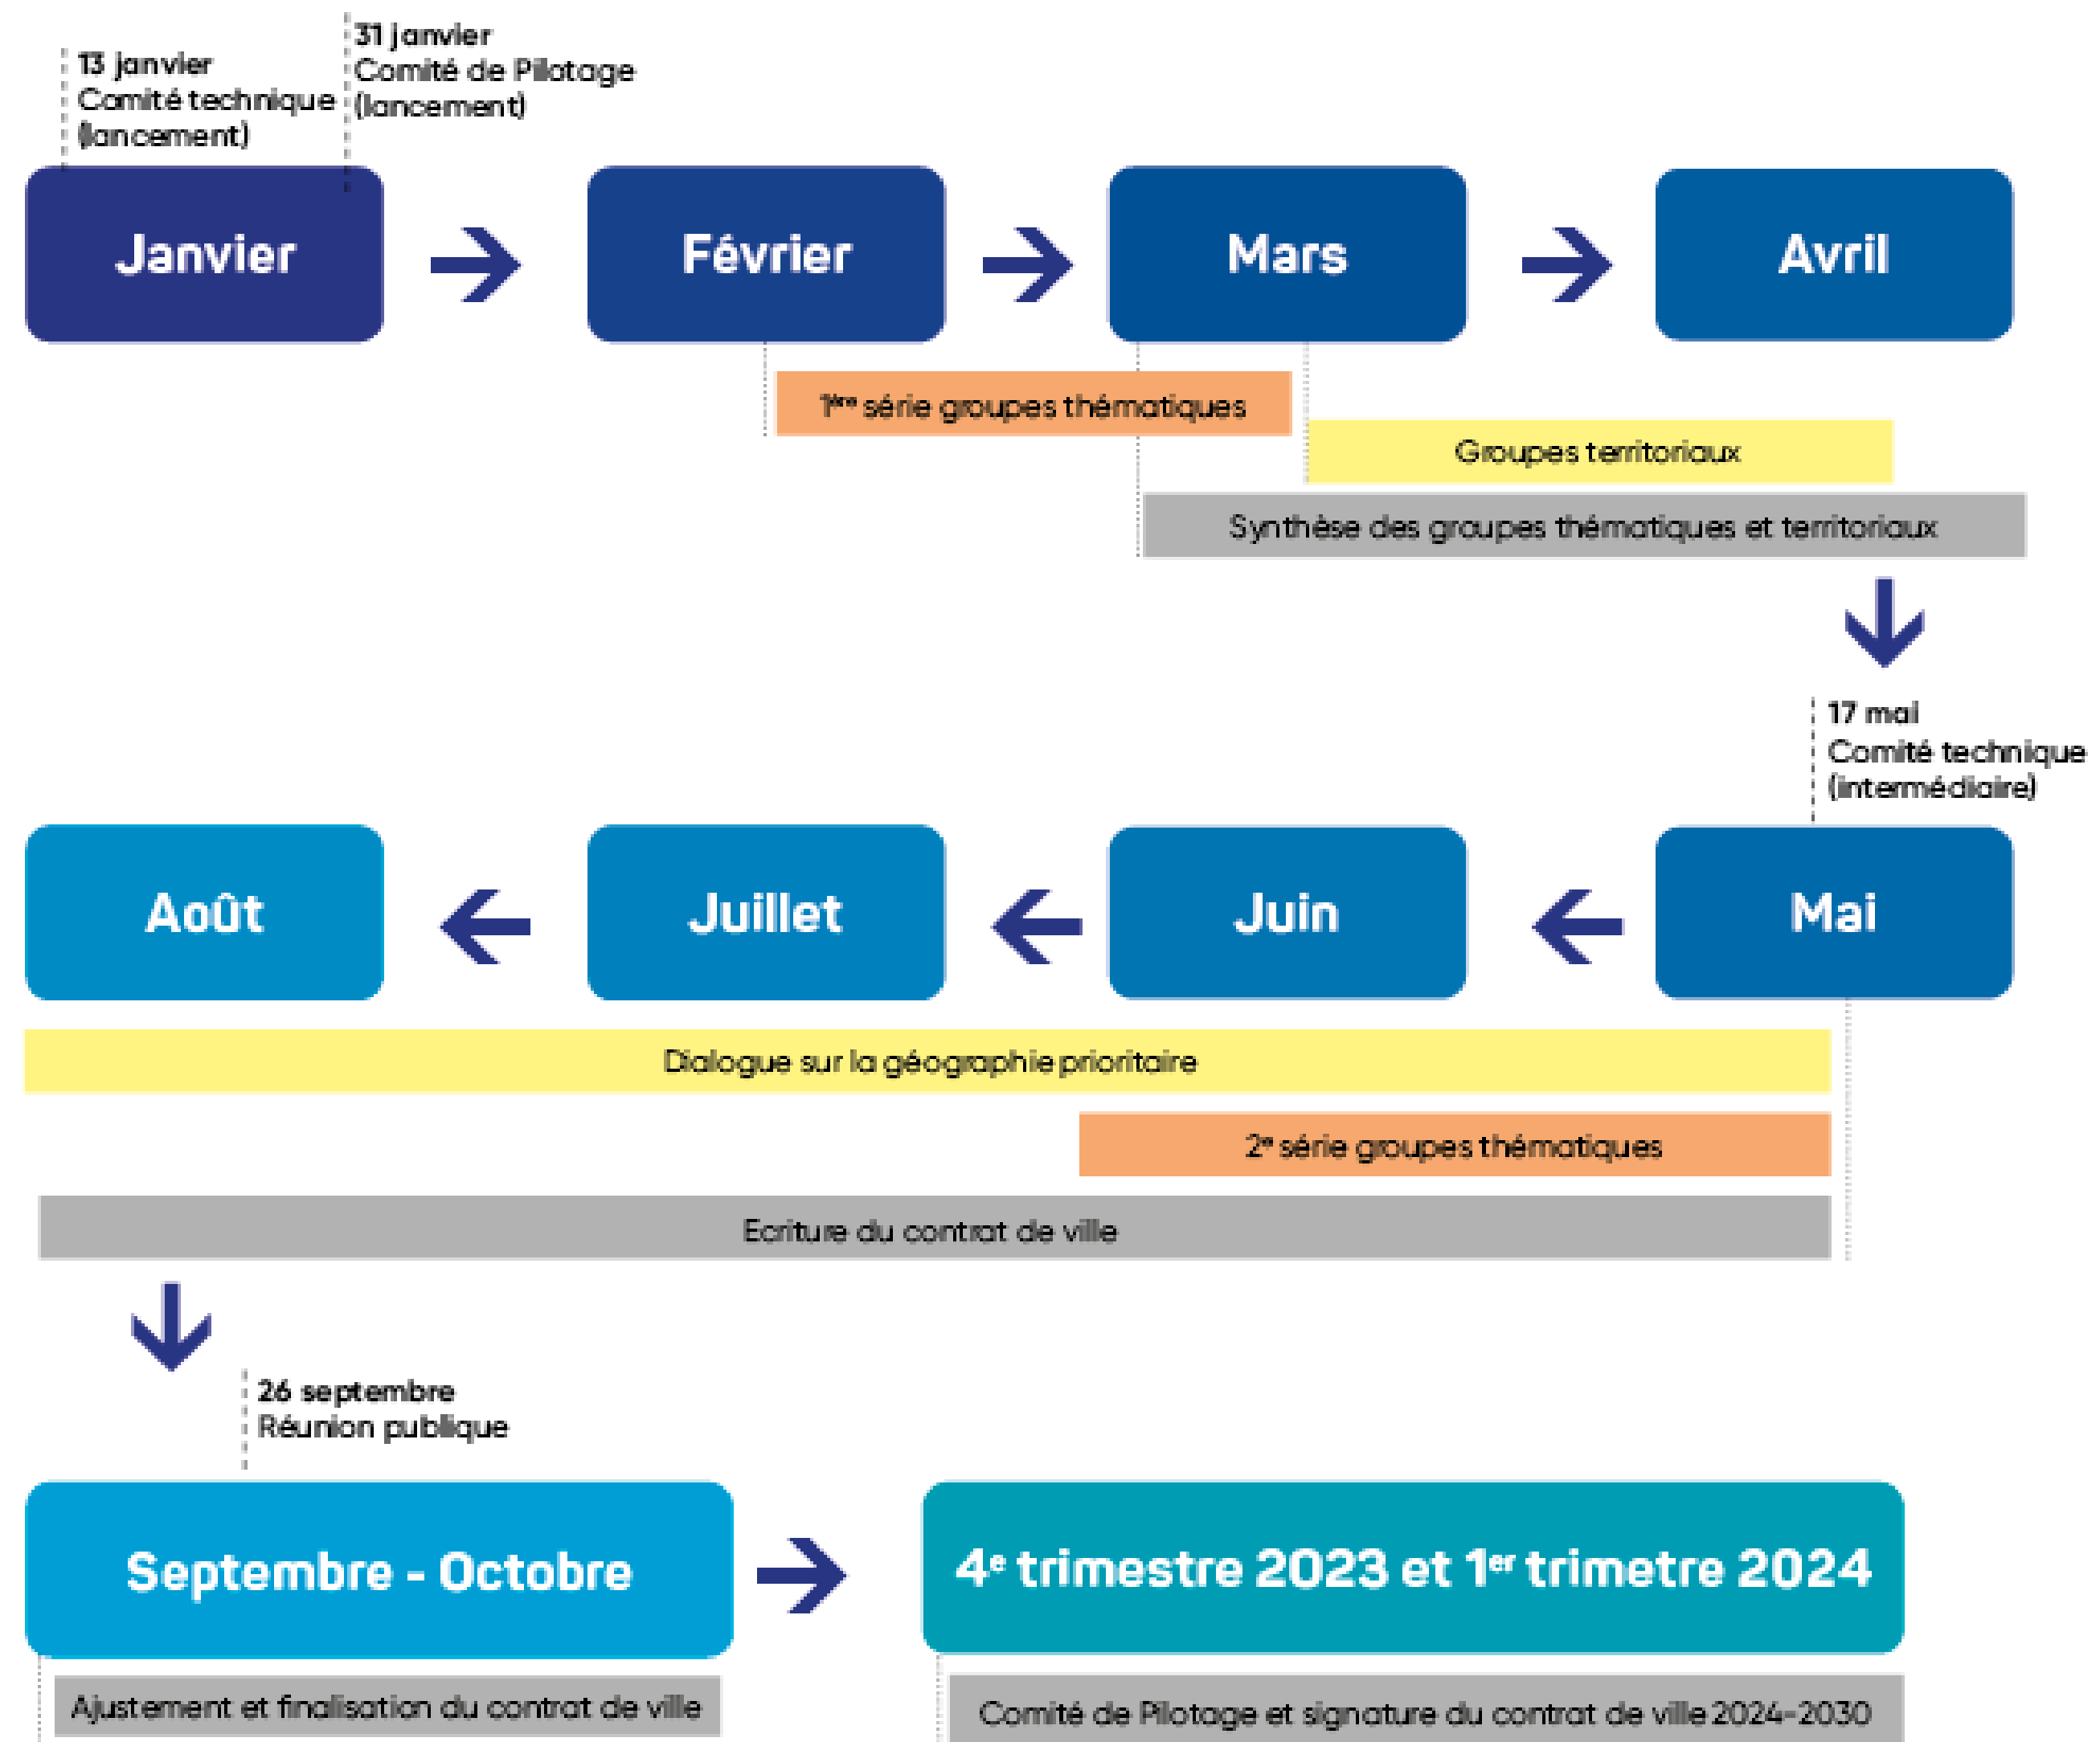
13 janvier
Comité technique
(lancement)

31 janvier
Comité de Pilotage
(lancement)

Janvier

Février

Mars

Avril

1ère série groupes thématiques

Groupes territoriaux

Synthèse des groupes thématiques et territoriaux

17 mai
Comité technique
(intermédiaire)

Août

Juillet

Juin

Mai

Dialogue sur la géographie prioritaire

2e série groupes thématiques

Ecriture du contrat de ville

26 septembre
Réunion publique

Septembre - Octobre

4e trimestre 2023 et 1er trimetre 2024

Ajustement et finalisation du contrat de ville

Comité de Pilotage et signature du contrat de ville 2024-2030